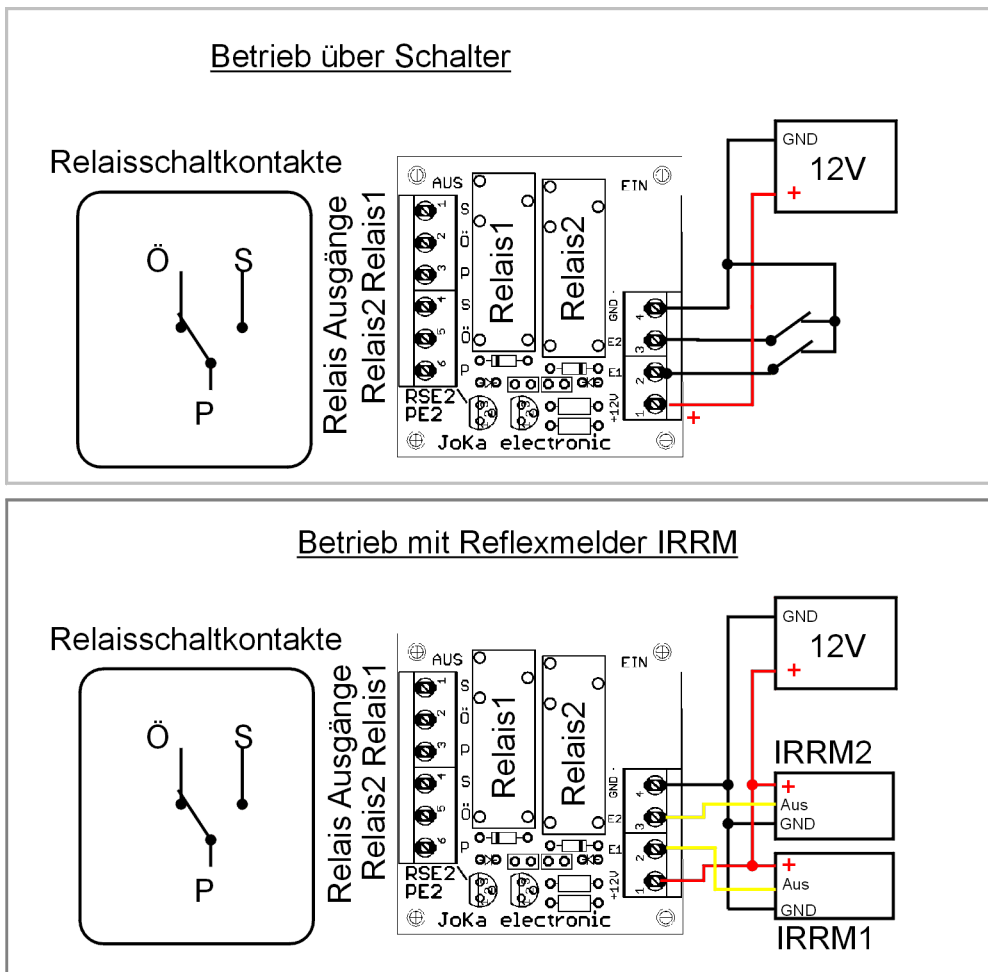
Betrieb über Schalter

Relaisschaltkontakte

Ö S

P

Relais Ausgänge
Relais2 Relais1

AUS
1 2 3 4 5 6
S Ö P S Ö P
Relais1 Relais2
EIN
GND 4
E2 3
E1 2
+12V 1
RSE2
PE2
JoKa electronic

GND
12V
+
+

Betrieb mit Reflexmelder IRRM

Relaisschaltkontakte

Ö S

P

Relais Ausgänge
Relais2 Relais1

AUS
1 2 3 4 5 6
S Ö P S Ö P
Relais1 Relais2
EIN
GND 4
E2 3
E1 2
+12V 1
RSE2
PE2
JoKa electronic

GND
12V
+
IRRM2
+
Aus
GND
+
Aus
GND
IRRM1